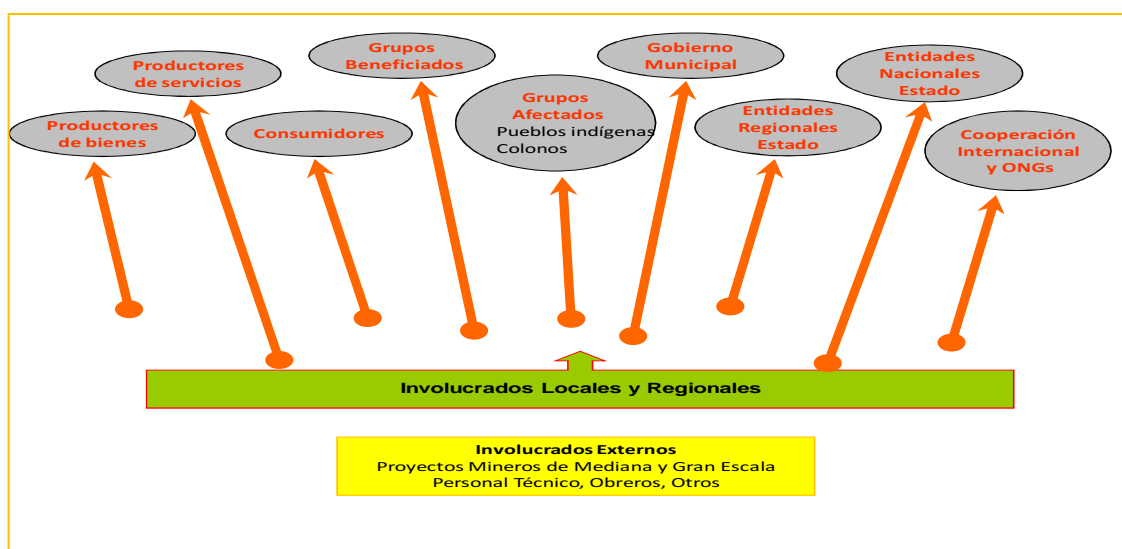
Productores de servicios

Grupos Beneficiados

Gobierno Municipal

Entidades Nacionales Estado

Productores de bienes

Consumidores

Grupos Afectados
Pueblos indígenas
Colonos

Entidades Regionales Estado

Cooperación Internacional y ONGs

Involucrados Locales y Regionales

Involucrados Externos
Proyectos Mineros de Mediana y Gran Escala
Personal Técnico, Obreros, Otros